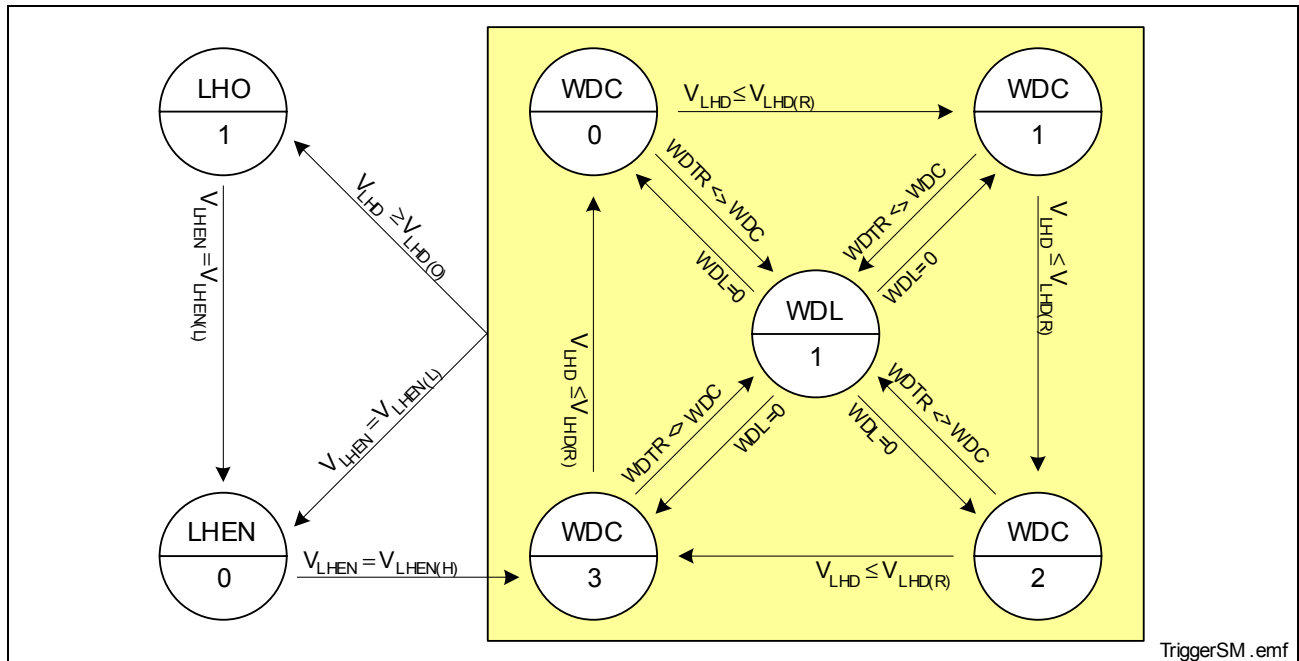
LHO
1

WDC
0

$V_{LHD} \leq V_{LHD(R)}$

WDC
1

$V_{LHEN} = V_{LHEN(L)}$

$V_{LHD} \geq V_{LHD(O)}$

WDTR <> WDC

WDTR <> WDC

$V_{LHD} \leq V_{LHD(R)}$

WDL=0

WDL=0

WDL
1

$V_{LHD} \leq V_{LHD(R)}$

$V_{LHEN} = V_{LHEN(L)}$

WDTR <> WDC

WDL=0

WDL=0

WDTR <> WDC

LHEN
0

$V_{LHEN} = V_{LHEN(H)}$

WDC
3

$V_{LHD} \leq V_{LHD(R)}$

WDC
2

TriggerSM .emf